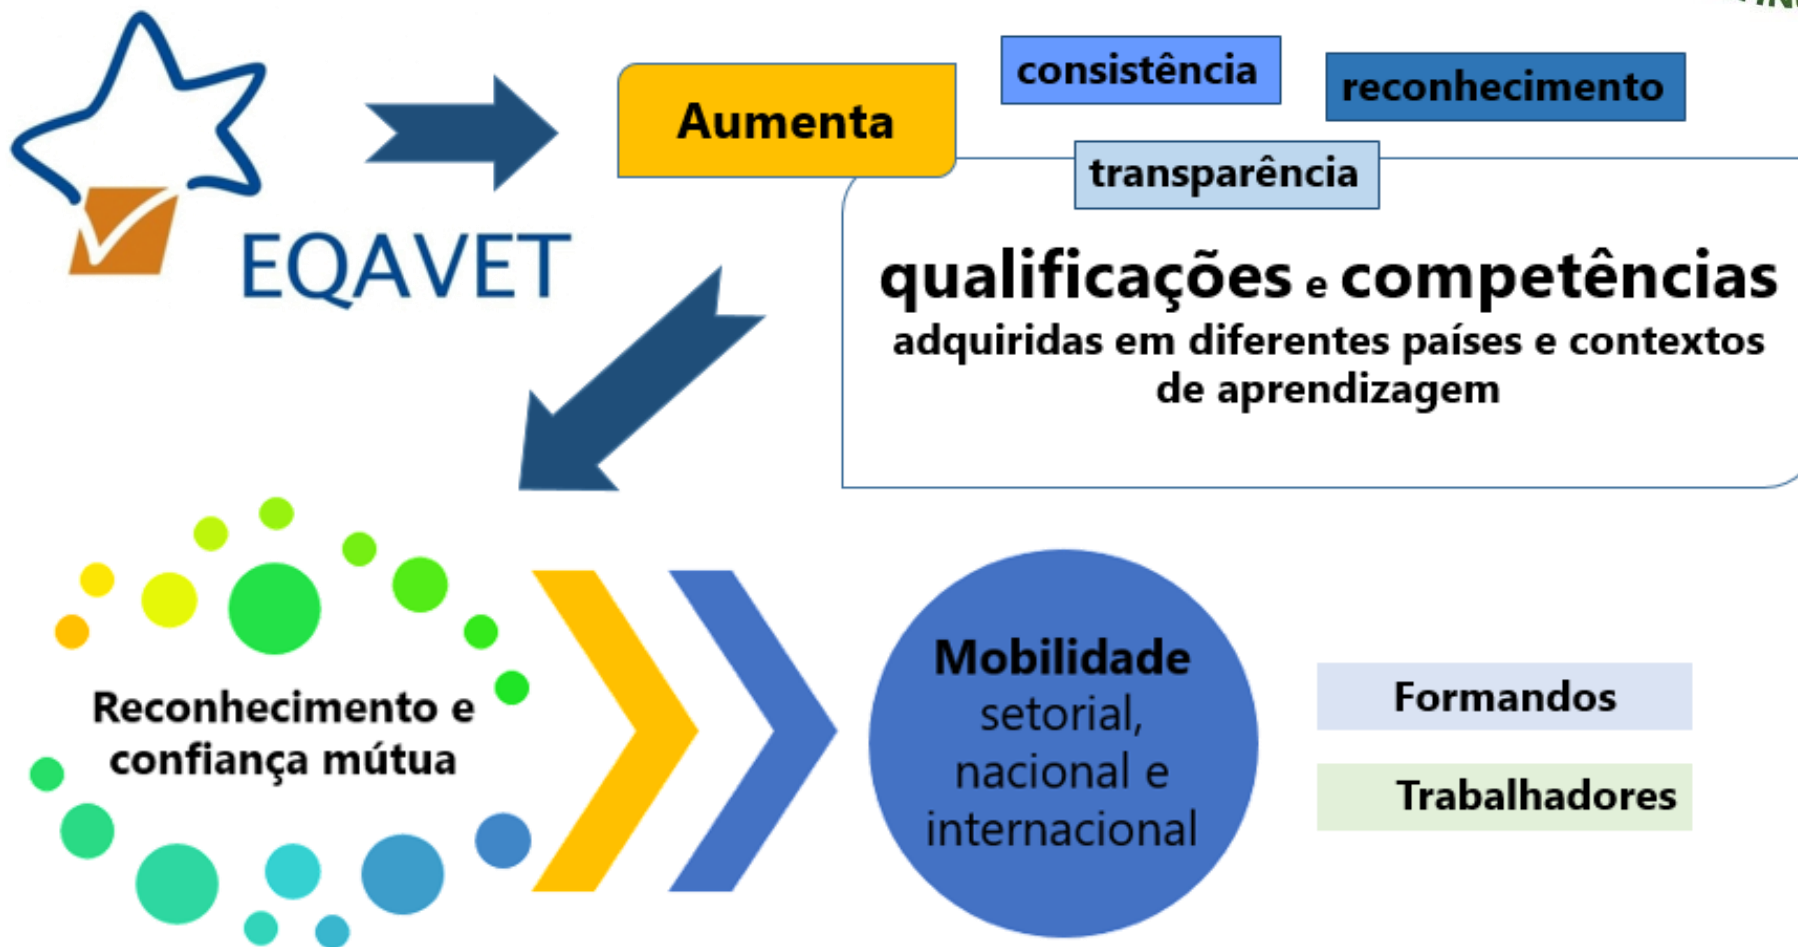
EQAVET

Aumenta

consistência

reconhecimento

transparência

qualificações e competências
adquiridas em diferentes países e contextos de aprendizagem

Reconhecimento e confiança mútua

Mobilidade
setorial, nacional e internacional

Formandos

Trabalhadores